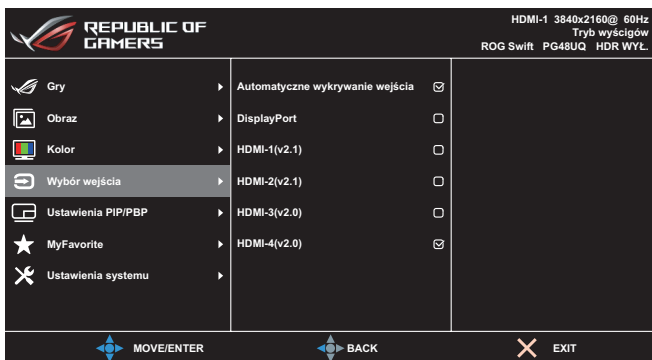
REPUBLIC OF GAMERS

HDMI-1 3840x2160@ 60Hz
Tryb wyścigów
ROG Swift PG48UQ HDR WYŁ.

Gry
Obraz
Kolor
Wybór wejścia
Ustawienia PIP/PBP
MyFavorite
Ustawienia systemu

Automatyczne wykrywanie wejścia
DisplayPort
HDMI-1(v2.1)
HDMI-2(v2.1)
HDMI-3(v2.0)
HDMI-4(v2.0)

MOVE/ENTER
BACK
EXIT